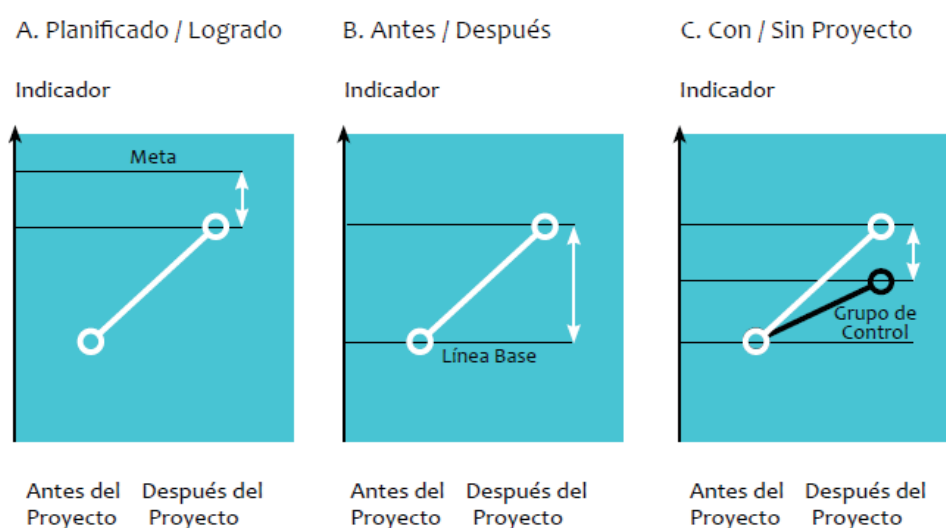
A. Planificado / Logrado

Indicador

Meta

Antes del Proyecto

Después del Proyecto

B. Antes / Después

Indicador

Línea Base

Antes del Proyecto

Después del Proyecto

C. Con / Sin Proyecto

Indicador

Grupo de Control

Antes del Proyecto

Después del Proyecto